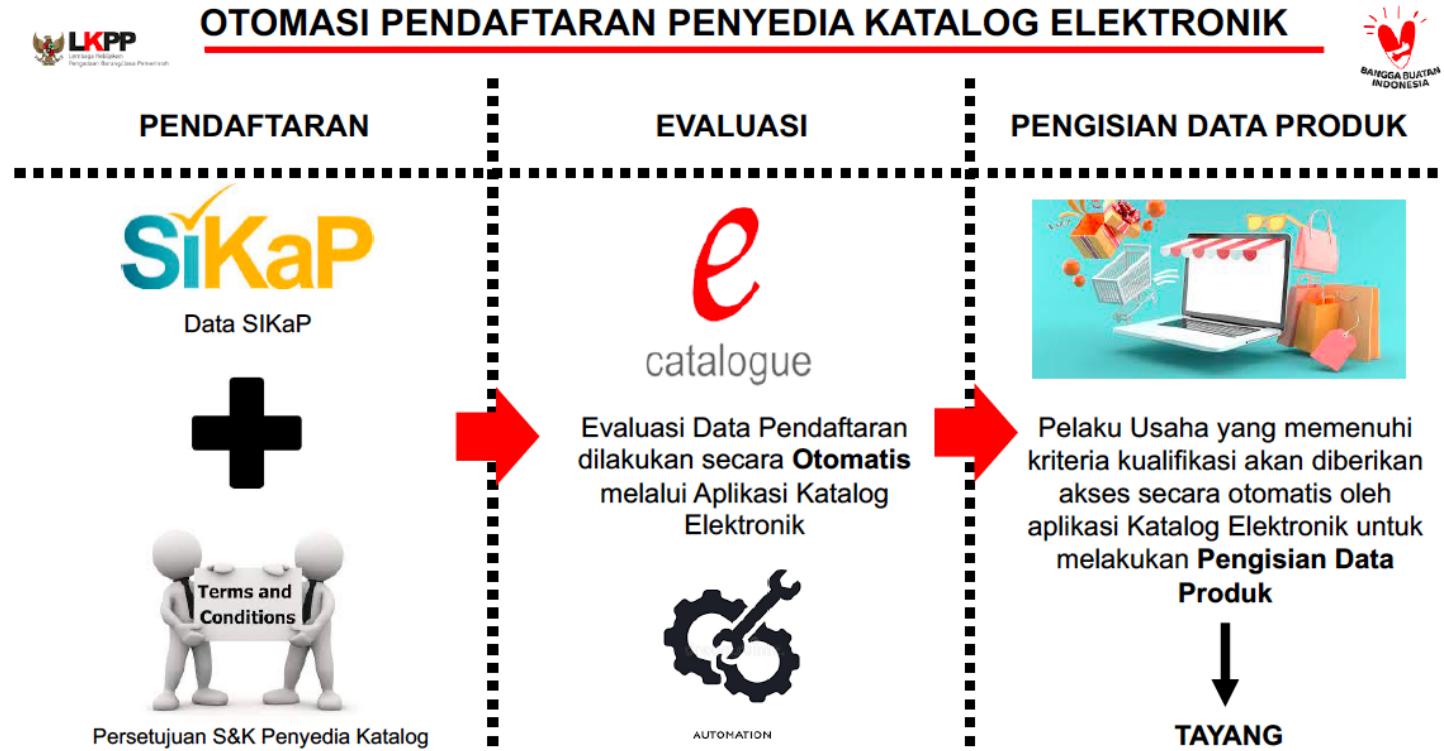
LKPP
Lembaga Kebijakan Pengadaan Barang/Jasa Pemerintah

OTOMASI PENDAFTARAN PENYEDIA KATALOG ELEKTRONIK

BANGGA BUATAN INDONESIA

PENDAFTARAN

EVALUASI

PENGISIAN DATA PRODUK

SIKaP

Data SIKaP

Terms and Conditions

Persetujuan S&K Penyedia Katalog

e catalogue

Evaluasi Data Pendaftaran dilakukan secara **Otomatis** melalui Aplikasi Katalog Elektronik

AUTOMATION

Pelaku Usaha yang memenuhi kriteria kualifikasi akan diberikan akses secara otomatis oleh aplikasi Katalog Elektronik untuk melakukan **Pengisian Data Produk**

TAYANG